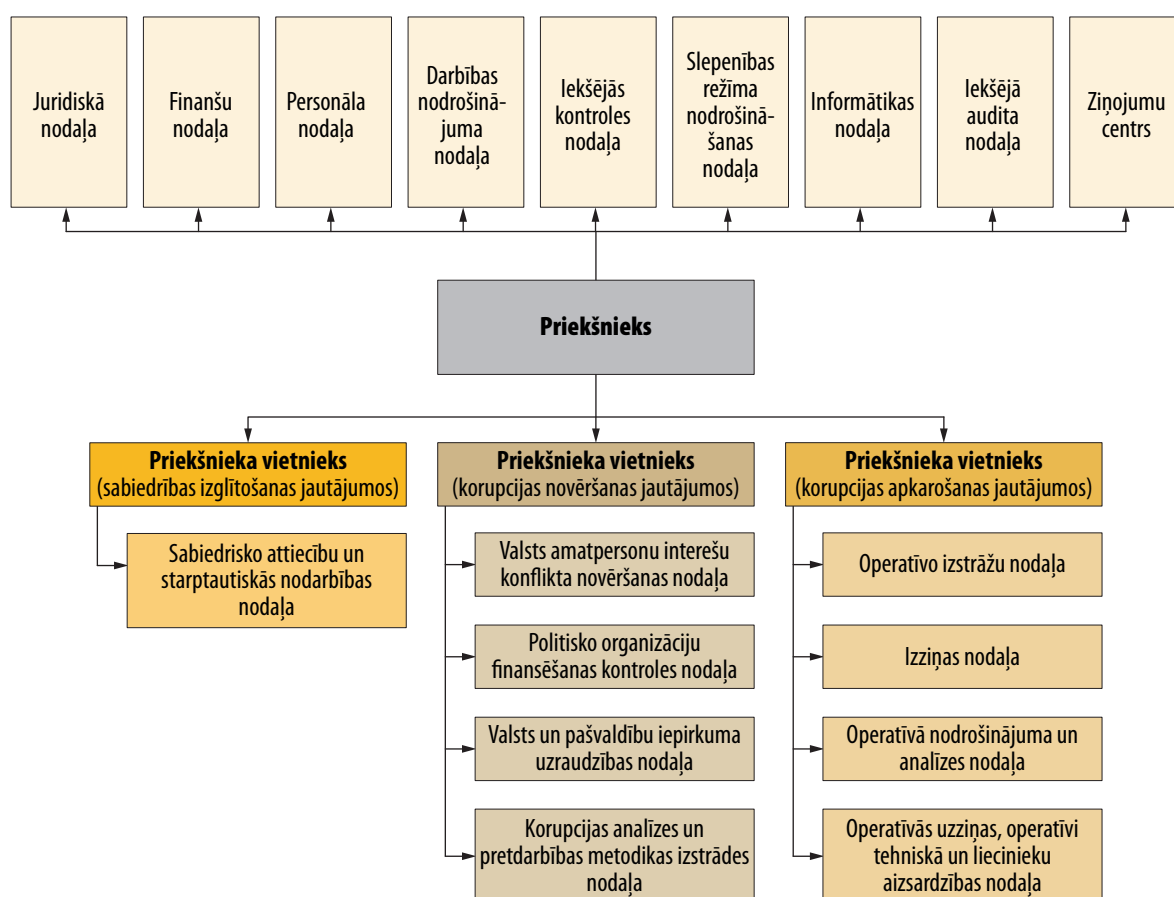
Juridiskā nodaļa

Finanšu nodaļa

Personāla nodaļa

Darbības nodrošinājuma nodaļa

Iekšējās kontroles nodaļa

Slepenības režīma nodrošināšanas nodaļa

Informātikas nodaļa

Iekšējā audita nodaļa

Ziņojumu centrs

Priekšnieks

Priekšnieka vietnieks (sabiedrības izglītošanas jautājumos)

Sabiedrisko attiecību un starptautiskās nodarbības nodaļa

Priekšnieka vietnieks (korupcijas novēršanas jautājumos)

Valsts amatpersonu interešu konflikta novēršanas nodaļa

Politisko organizāciju finansēšanas kontroles nodaļa

Valsts un pašvaldību iepirkuma uzraudzības nodaļa

Korupcijas analīzes un pretdarbības metodikas izstrādes nodaļa

Priekšnieka vietnieks (korupcijas apkarošanas jautājumos)

Operatīvo izstrāžu nodaļa

Izziņas nodaļa

Operatīvā nodrošinājuma un analīzes nodaļa

Operatīvās uzziņas, operatīvi tehniskā un liecinieku aizsardzības nodaļa